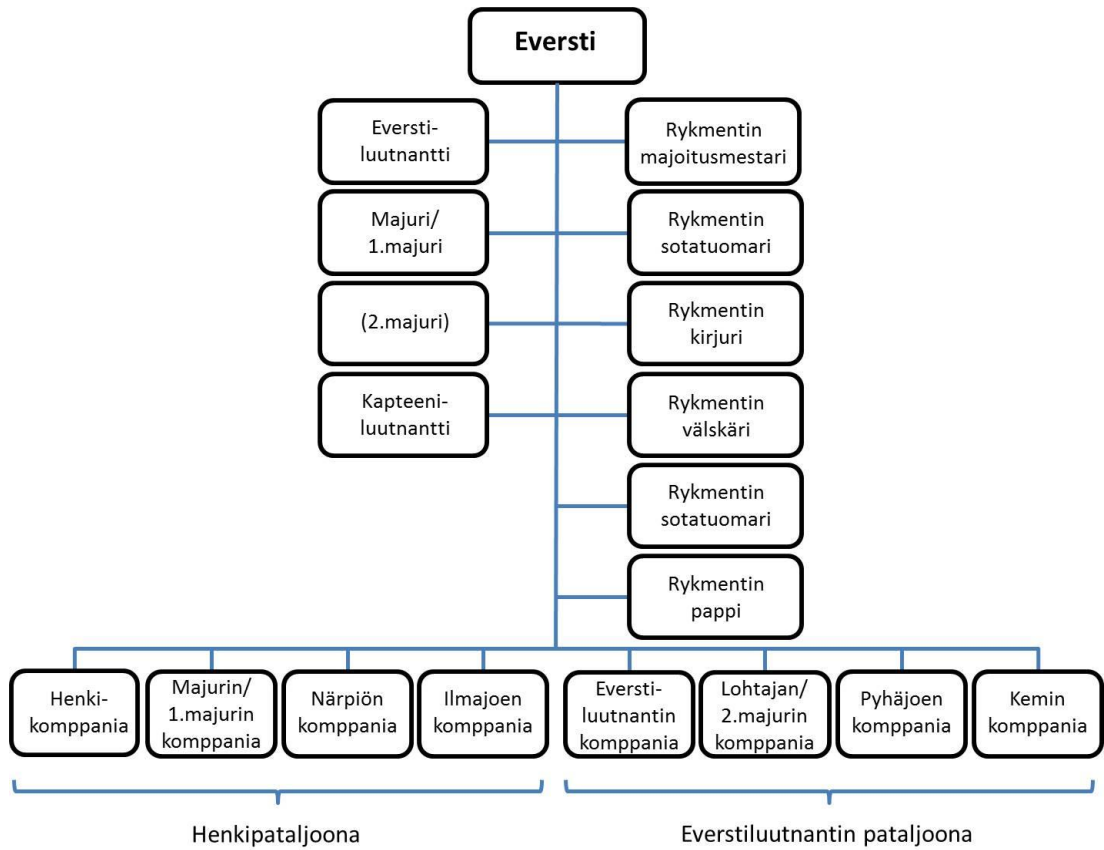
Eversti

Eversti-luutnantti

Rykmentin majoitusmestari

Majuri/ 1.majuri

Rykmentin sotatuomari

(2.majuri)

Rykmentin kirjuri

Kapteeni-luutnantti

Rykmentin välskäri

Rykmentin sotatuomari

Rykmentin pappi

Henki-komppania

Majurin/ 1.majurin komppania

Närpiön komppania

Ilmajoen komppania

Eversti-luutnantin komppania

Lohtajan/ 2.majurin komppania

Pyhäjoen komppania

Kemin komppania

Henkipataljoona

Everstiluutnantin pataljoona